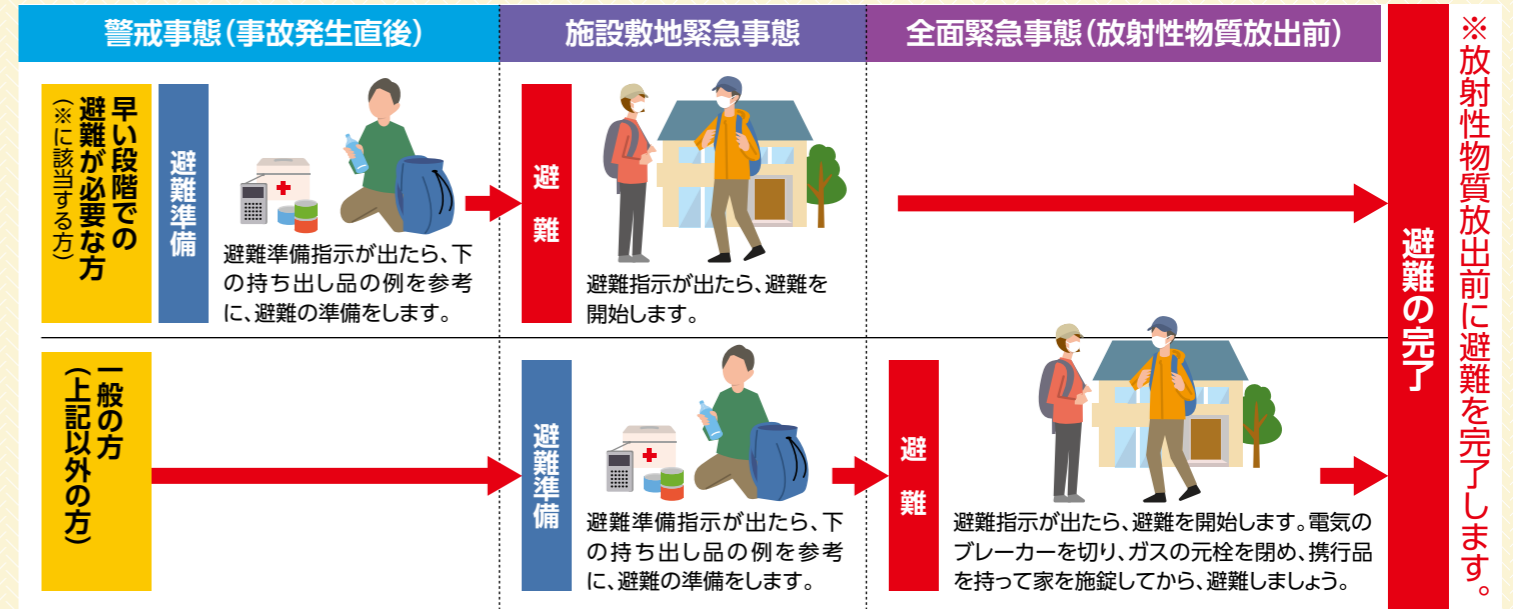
警戒事態（事故発生直後）

施設敷地緊急事態

全面緊急事態（放射性物質放出前）

早い段階での避難が必要な方

（※に該当する方）

避難準備

避難準備指示が出たら、下の持ち出し品の例を参考に、避難の準備をします。

避難

避難指示が出たら、避難を開始します。

一般の方

（上記以外の方）

避難準備

避難準備指示が出たら、下の持ち出し品の例を参考に、避難の準備をします。

避難

避難指示が出たら、避難を開始します。電気のブレーカーを切り、ガスの元栓を閉め、携行品を持って家を施錠してから、避難しましょう。

避難の完了

※放射性物質放出前に避難を完了します。